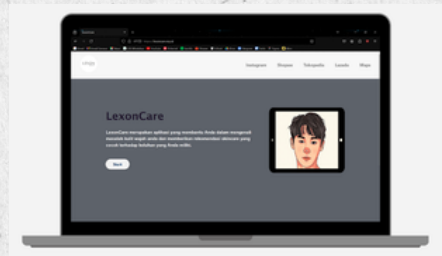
LexonCare

Kategori Ulasan Tokopedia Lazada Maps

LexonCare

LexonCare merupakan aplikasi yang membantu Anda dalam mengenali masalah kulit wajah anda dan memberikan rekomendasi skincare yang cocok terhadap keluhan yang Anda miliki.

Start